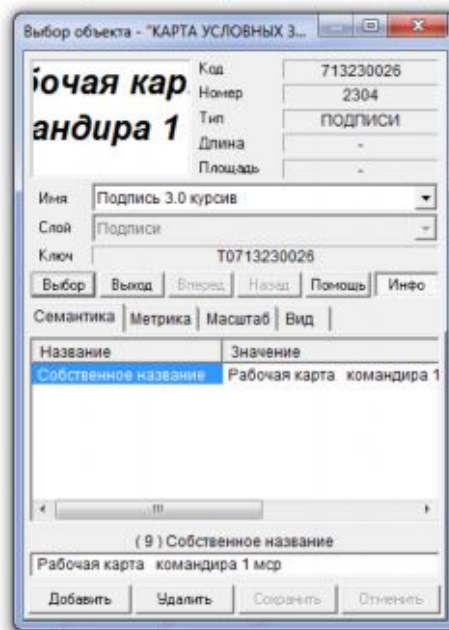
Выбор объекта - "КАРТА УСЛОВНЫХ З...

ючая кар
андира 1

Код 713230026
Номер 2304
Тип ПОДПИСИ
Длина -
Площадь -

Имя Подпись 3.0 курсив
Слой Подписи
Ключ T0713230026

Выбор Выход Вперед Назад Помощь Инфо

Семантика Метрика Масштаб Вид

| Название | Значение |
|---|---|
| Собственное название | Рабочая карта командира 1 |

(9) Собственное название
Рабочая карта командира 1 мср

Добавить Удалить Сохранить Отменить